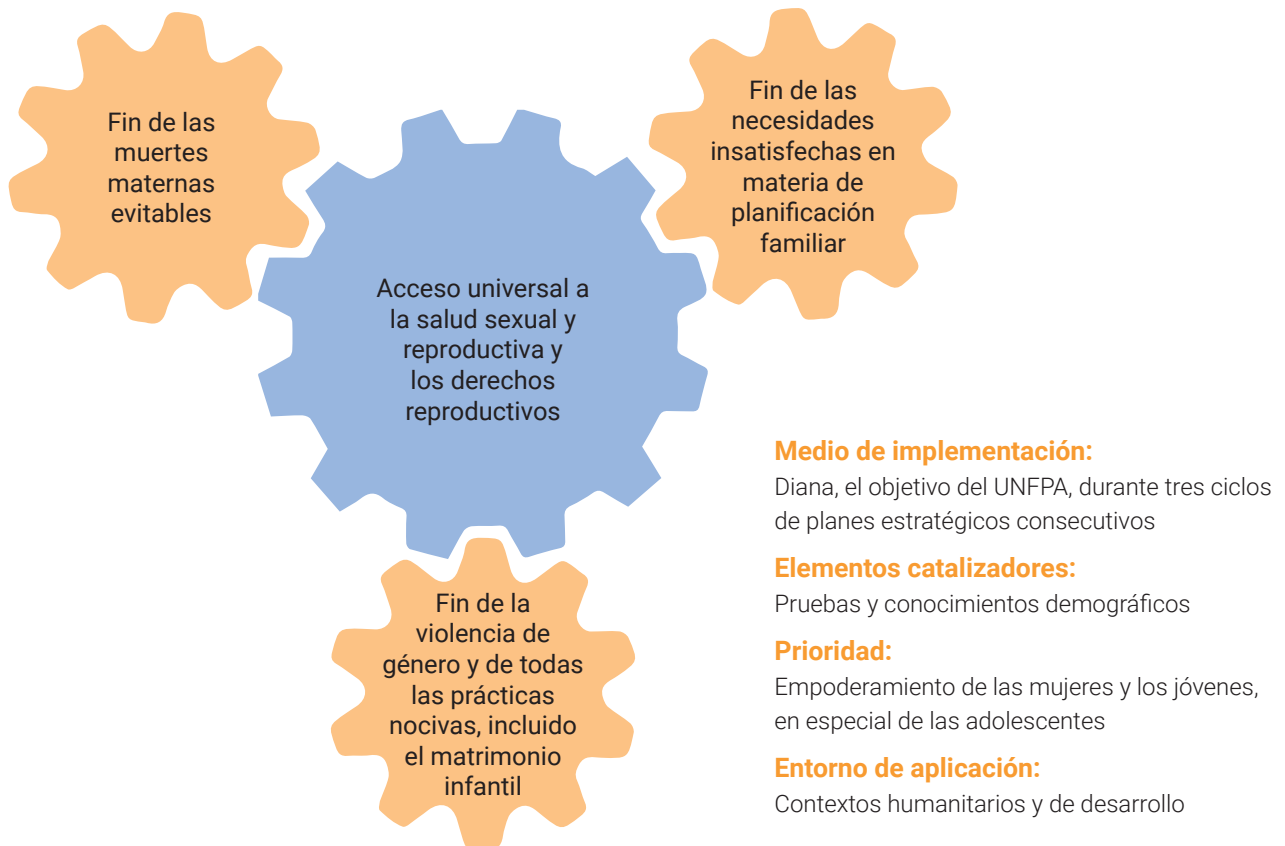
Fin de las muertes maternas evitables

Fin de las necesidades insatisfechas en materia de planificación familiar

Acceso universal a la salud sexual y reproductiva y los derechos reproductivos

Fin de la violencia de género y de todas las prácticas nocivas, incluido el matrimonio infantil

Medio de implementación:
Diana, el objetivo del UNFPA, durante tres ciclos de planes estratégicos consecutivos

Elementos catalizadores:
Pruebas y conocimientos demográficos

Prioridad:
Empoderamiento de las mujeres y los jóvenes, en especial de las adolescentes

Entorno de aplicación:
Contextos humanitarios y de desarrollo